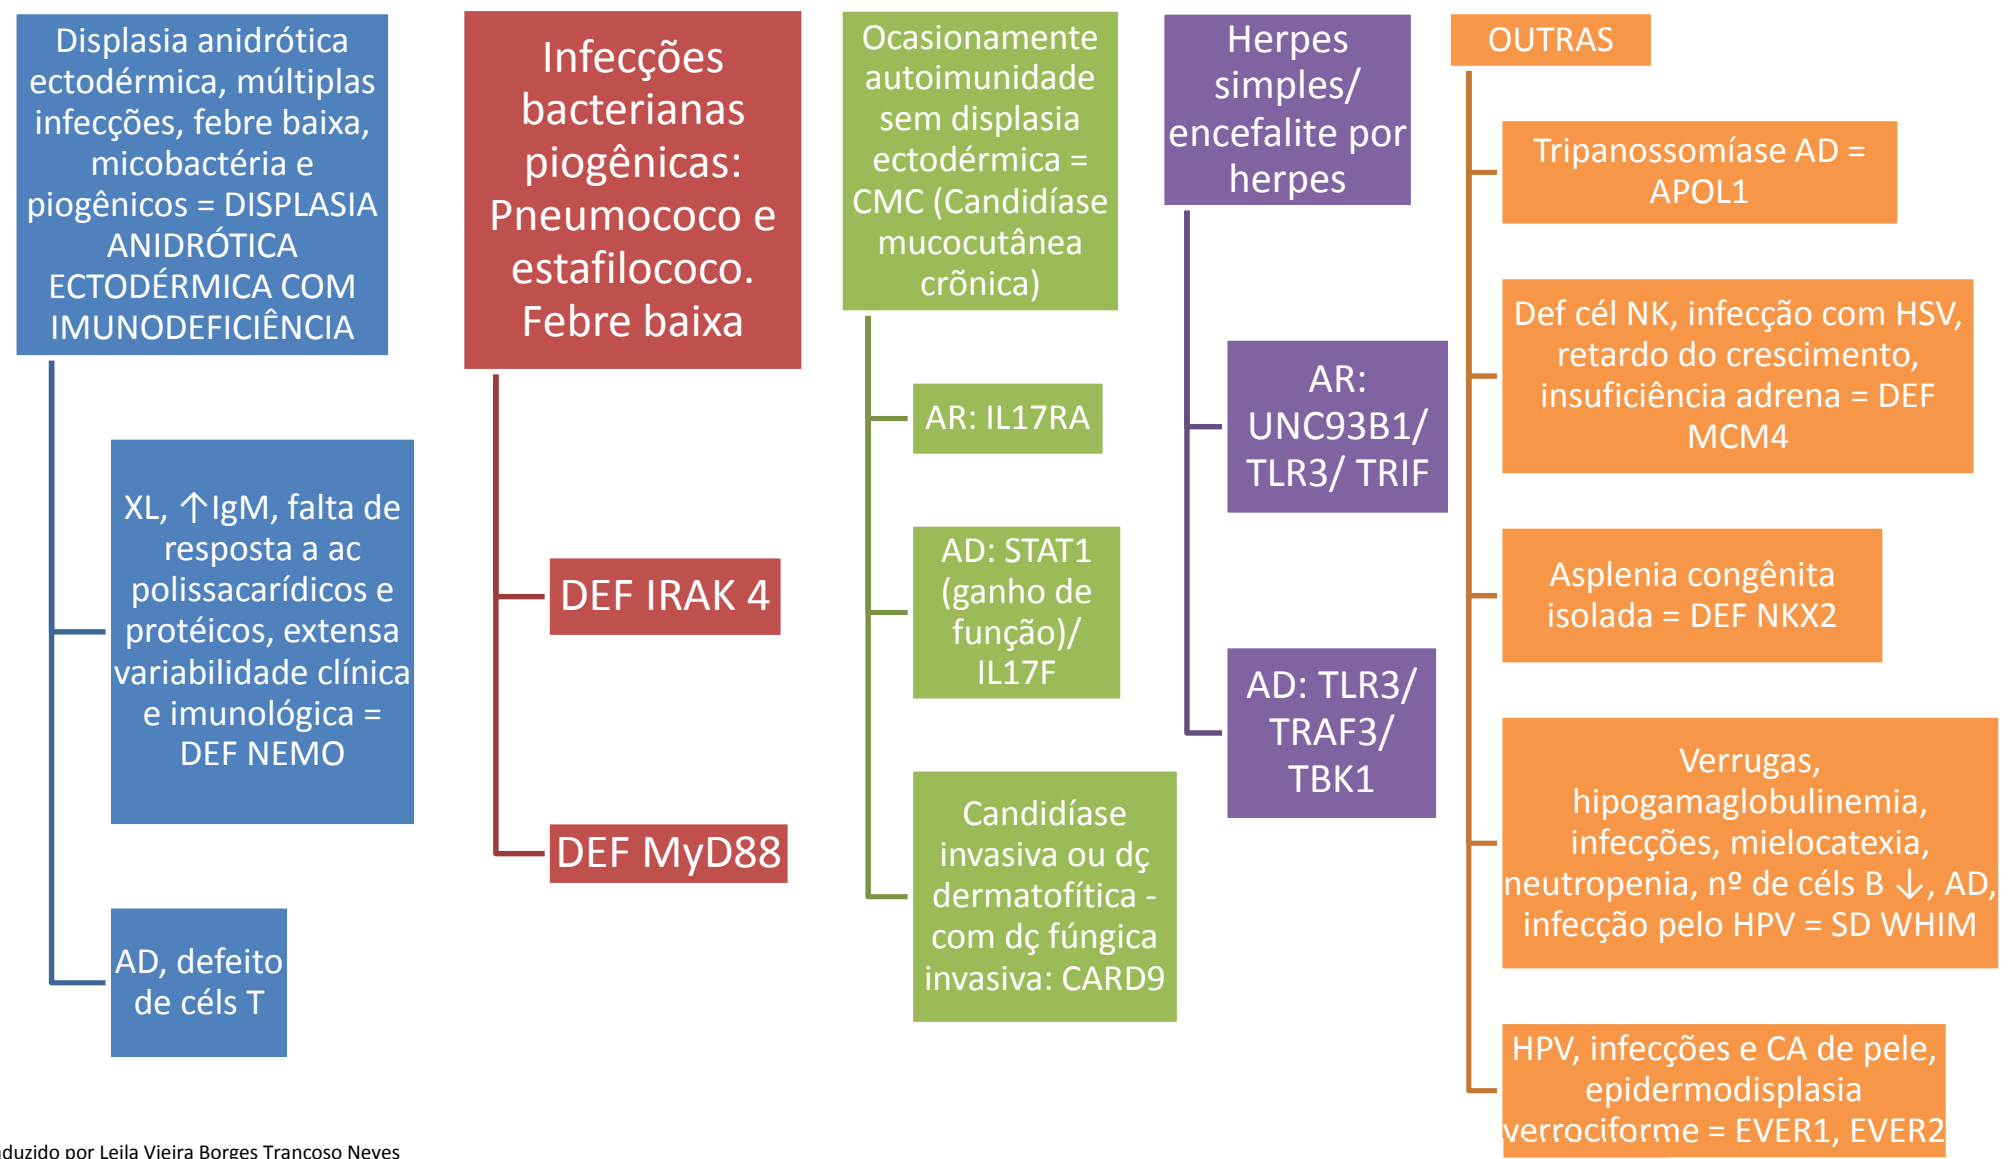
Displasia anidrótica ectodérmica, múltiplas infecções, febre baixa, micobactéria e piogênicos = DISPLASIA ANIDRÓTICA ECTODÉRMICA COM IMUNODEFICIÊNCIA

XL, ↑IgM, falta de resposta a ac polissacarídicos e protéicos, extensa variabilidade clínica e imunológica = DEF NEMO

AD, defeito de céls T

Infecções bacterianas piogênicas: Pneumococo e estafilococo. Febre baixa

DEF IRAK 4

DEF MyD88

Ocasionamente autoimunidade sem displasia ectodérmica = CMC (Candidíase mucocutânea crônica)

AR: IL17RA

AD: STAT1 (ganho de função)/ IL17F

Candidíase invasiva ou dç dermatofítica - com dç fúngica invasiva: CARD9

Herpes simples/ encefalite por herpes

AR: UNC93B1/ TLR3/ TRIF

AD: TLR3/ TRAF3/ TBK1

OUTRAS

Tripanossomíase AD = APOL1

Def cél NK, infecção com HSV, retardo do crescimento, insuficiência adrena = DEF MCM4

Asplenia congênita isolada = DEF NKX2

Verrugas, hipogamaglobulinemia, infecções, mielocatexia, neutropenia, nº de céls B ↓, AD, infecção pelo HPV = SD WHIM

HPV, infecções e CA de pele, epidermodisplasia verrociforme = EVER1, EVER2

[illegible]duzido por Leila Vieira Borges Trancoso Neves